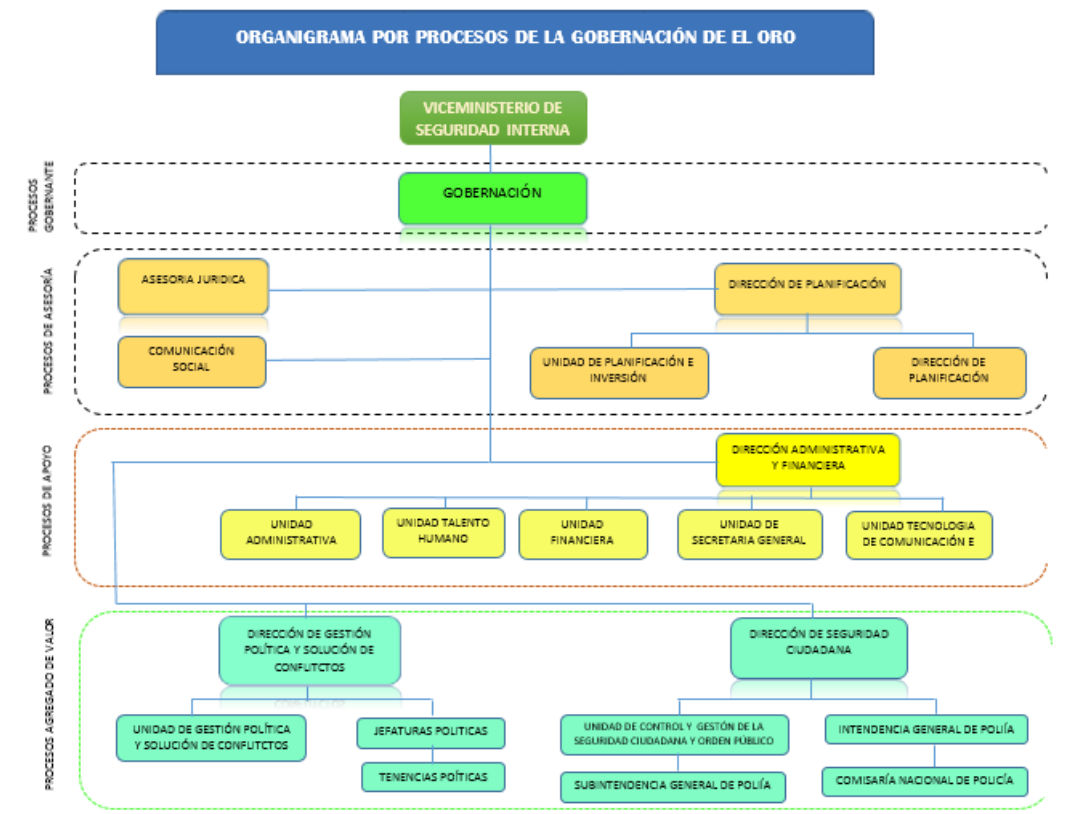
ORGANIGRAMA POR PROCESOS DE LA GOBERNACIÓN DE EL ORO

VICEMINISTERIO DE SEGURIDAD INTERNA

PROCESOS GOBERNANTE

GOBERNACIÓN

PROCESOS DE ASESORÍA

ASESORIA JURIDICA

COMUNICACIÓN SOCIAL

DIRECCIÓN DE PLANIFICACIÓN

UNIDAD DE PLANIFICACIÓN E INVERSIÓN

DIRECCIÓN DE PLANIFICACIÓN

PROCESOS DE APOYO

DIRECCIÓN ADMINISTRATIVA Y FINANCIERA

UNIDAD ADMINISTRATIVA

UNIDAD TALENTO HUMANO

UNIDAD FINANCIERA

UNIDAD DE SECRETARIA GENERAL

UNIDAD TECNOLOGIA DE COMUNICACIÓN E

PROCESOS AGREGADO DE VALOR

DIRECCIÓN DE GESTIÓN POLÍTICA Y SOLUCIÓN DE CONFLITCTOS

DIRECCIÓN DE SEGURIDAD CIUDADANA

UNIDAD DE GESTIÓN POLÍTICA Y SOLUCIÓN DE CONFLITCTOS

JEFATURAS POLITICAS

TENENCIAS POÍTICAS

UNIDAD DE CONTROL Y GESTÓN DE LA SEGURIDAD CIUDADANA Y ORDEN PÚBLICO

INTENDENCIA GENERAL DE POLÍA

SUBINTENDENCIA GENERAL DE POLÍA

COMISARÍA NACIONAL DE POLICÍA